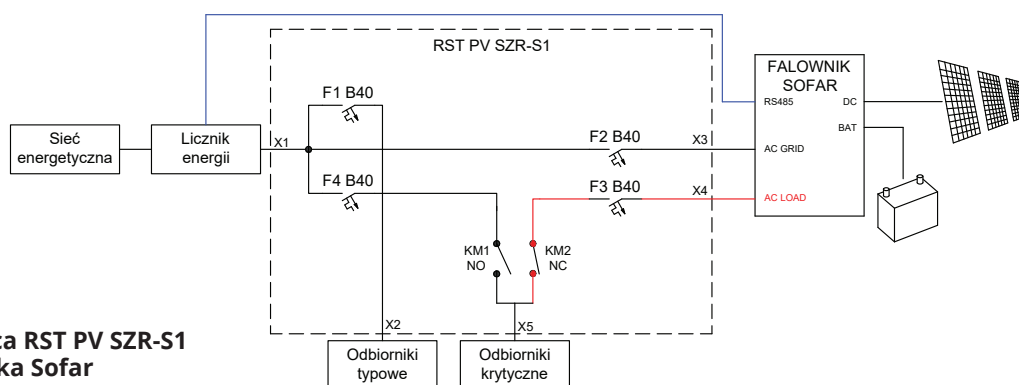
RST PV SZR-S1

FALOWNIK SOFAR

RS485

DC

BAT

AC GRID

AC LOAD

Sieć energetyczna

Licznik energii

X1

F1 B40

F2 B40

X3

F4 B40

F3 B40

X4

KM1 NO

KM2 NC

X2

X5

Odbiorniki typowe

Odbiorniki krytyczne

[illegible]a RST PV SZR-S1
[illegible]ka Sofar